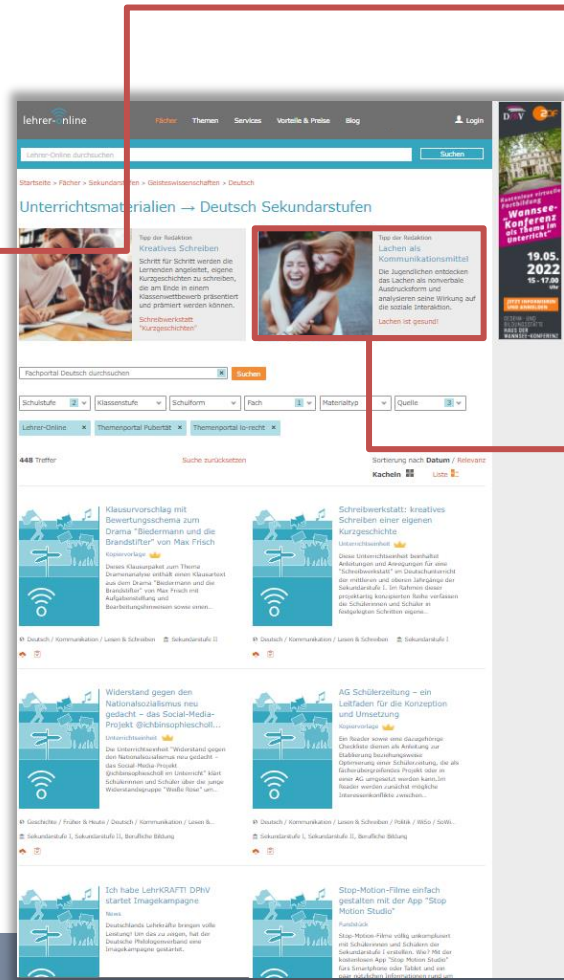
lehrer-online Fächer Themen Services Vorteile & Preise Blog Login

Lehrer-Online durchsuchen Suchen

Startseite > Fächer > Sekundarstufen > Geisteswissenschaften > Deutsch

Unterrichtsmaterialien → Deutsch Sekundarstufen

Tipp der Redaktion
Kreatives Schreiben
Schritt für Schritt werden die Lernenden angeleitet, eigene Kurzgeschichten zu schreiben, die am Ende in einem Klassenwettbewerb präsentiert und prämiert werden können.
Schreibwerkstatt "Kurzgeschichten"

Tipp der Redaktion
Lachen als Kommunikationsmittel
Die Jugendlichen entdecken das Lachen als nonverbale Ausdrucksform und analysieren seine Wirkung auf die soziale Interaktion.
Lachen ist gesund!

DPhV ZDF
Wannsee-Konferenz als Thema im Unterricht
19.05. 2022
15 - 17.00 Uhr
JETZT INFORMIEREN UND ANMELDEN
HAUS DER WANNSEE-KONFERENZ

Fachportal Deutsch durchsuchen Suchen

Schulstufe 2 | Klassenstufe | Schulform | Fach 1 | Materialtyp | Quelle 3

Lehrer-Online × Themenportal Pubertät × Themenportal lo-recht ×

448 Treffer Suche zurücksetzen Sortierung nach Datum / Relevanz
Kacheln Liste

Klausurvorschlag mit Bewertungsschema zum Drama "Biedermann und die Brandstifter" von Max Frisch
Kopiervorlage
Dieses Klausurpaket zum Thema Dramenanalyse enthält einen Klausurtext aus dem Drama "Biedermann und die Brandstifter" von Max Frisch mit Aufgabenstellung und Bearbeitungshinweisen sowie einen...
Deutsch / Kommunikation / Lesen & Schreiben Sekundarstufe II

Schreibwerkstatt: kreatives Schreiben einer eigenen Kurzgeschichte
Unterrichtseinheit
Diese Unterrichtseinheit beinhaltet Anleitungen und Anregungen für eine "Schreibwerkstatt" im Deutschunterricht der mittleren und oberen Jahrgänge der Sekundarstufe I. Im Rahmen dieser projektartig konzipierten Reihe verfassen die Schülerinnen und Schüler in festgelegten Schritten eigene...
Deutsch / Kommunikation / Lesen & Schreiben Sekundarstufe I

Widerstand gegen den Nationalsozialismus neu gedacht – das Social-Media-Projekt @ichbinsophiescholl...
Unterrichtseinheit
Die Unterrichtseinheit "Widerstand gegen den Nationalsozialismus neu gedacht – das Social-Media-Projekt @ichbinsophiescholl im Unterricht" klärt Schülerinnen und Schüler über die junge Widerstandsgruppe "Weiße Rose" um...
Geschichte / Früher & Heute / Deutsch / Kommunikation / Lesen &...
Sekundarstufe I, Sekundarstufe II, Berufliche Bildung

AG Schülerzeitung – ein Leitfaden für die Konzeption und Umsetzung
Kopiervorlage
Ein Reader sowie eine dazugehörige Checkliste dienen als Anleitung zur Etablierung beziehungsweise Optimierung einer Schülerzeitung, die als fächerübergreifendes Projekt oder in einer AG umgesetzt werden kann. Im Reader werden zunächst mögliche Interessenkonflikte zwischen...
Deutsch / Kommunikation / Lesen & Schreiben / Politik / WiSo / SoWi...
Sekundarstufe I, Sekundarstufe II, Berufliche Bildung

Ich habe LehrKRAFT! DPhV startet Imagekampagne
News
Deutschlands Lehrkräfte bringen volle Leistung! Um das zu zeigen, hat der Deutsche Philologenverband eine Imagekampagne gestartet.

Stop-Motion-Filme einfach gestalten mit der App "Stop Motion Studio"
Fundstück
Stop-Motion-Filme völlig unkompliziert mit Schülerinnen und Schülern der Sekundarstufe I erstellen. Wie? Mit der kostenlosen App "Stop Motion Studio" fürs Smartphone oder Tablet und ein paar nützlichen Informationen rund um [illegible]